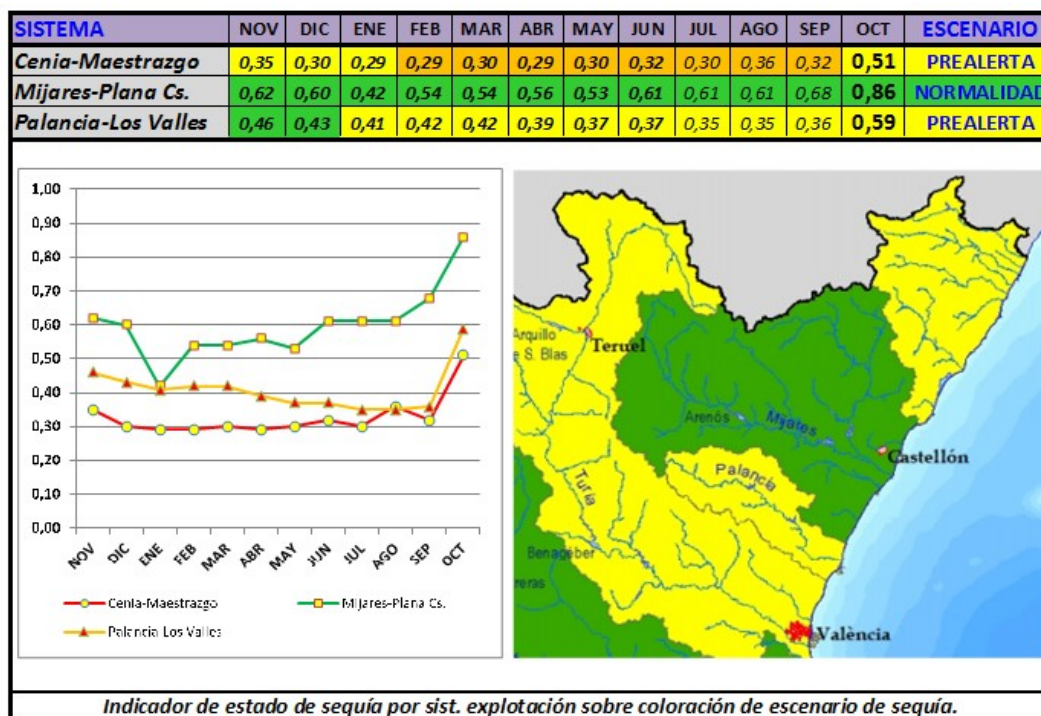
| SISTEMA | NOV | DIC | ENE | FEB | MAR | ABR | MAY | JUN | JUL | AGO | SEP | OCT | ESCENARIO |
|---|---|---|---|---|---|---|---|---|---|---|---|---|---|
| Cenia-Maestrazgo | 0,35 | 0,30 | 0,29 | 0,29 | 0,30 | 0,29 | 0,30 | 0,32 | 0,30 | 0,36 | 0,32 | 0,51 | PREALERTA |
| Mijares-Plana Cs. | 0,62 | 0,60 | 0,42 | 0,54 | 0,54 | 0,56 | 0,53 | 0,61 | 0,61 | 0,61 | 0,68 | 0,86 | NORMALIDAD |
| Palancia-Los Valles | 0,46 | 0,43 | 0,41 | 0,42 | 0,42 | 0,39 | 0,37 | 0,37 | 0,35 | 0,35 | 0,36 | 0,59 | PREALERTA |

1,00
0,90
0,80
0,70
0,60
0,50
0,40
0,30
0,20
0,10
0,00

NOV DIC ENE FEB MAR ABR MAY JUN JUL AGO SEP OCT

Cenia-Maestrazgo
Mijares-Plana Cs.
Palancia Los Valles

Arquillo
S. Blas
Teruel
Arenós
Mijares
Castellón
Palancia
Turia
Benageber
reras
València

Indicador de estado de sequía por sist. explotación sobre coloración de escenario de sequía.